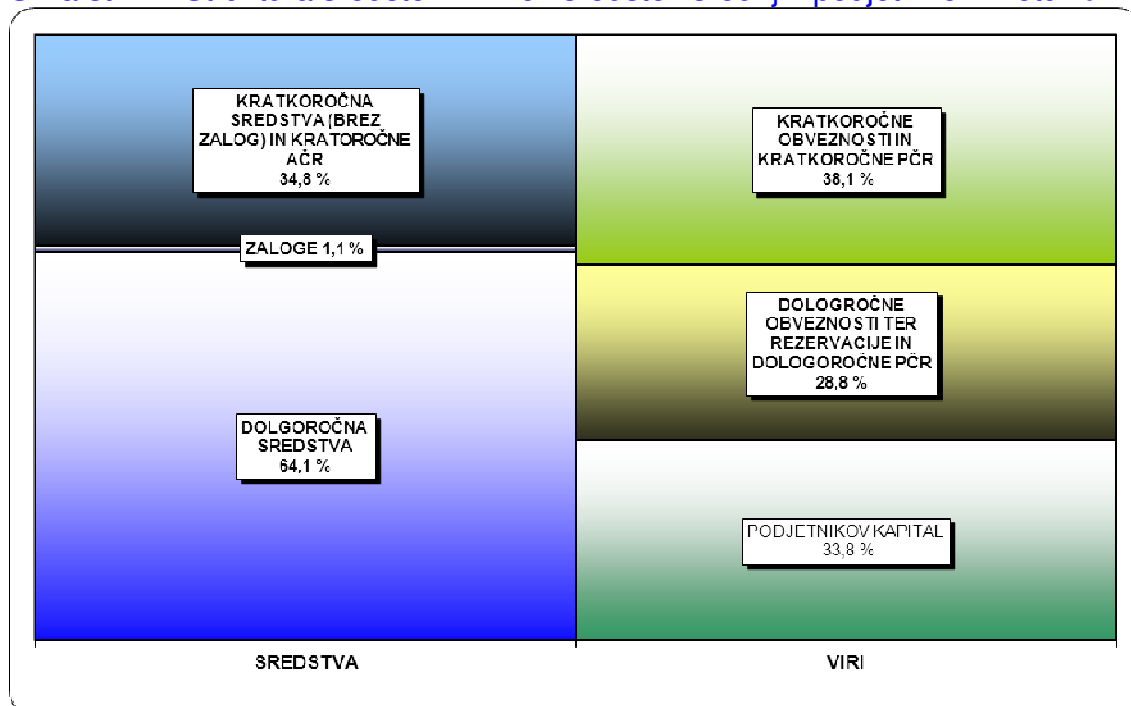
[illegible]

KRATKOROČNA SREDSTVA (BREZ ZALOG) IN KRATOROČNE AČR
34,8 %

ZALOGE 1,1 %

DOLGOROČNA SREDSTVA
64,1 %

KRATKOROČNE OBVEZNOSTI IN KRATKOROČNE PČR
38,1 %

DOLOGROČNE OBVEZNOSTI TER REZERVACIJE IN DOLOGOROČNE PČR
28,8 %

PODJETNIKOV KAPITAL
33,8 %

SREDSTVA

VIRI